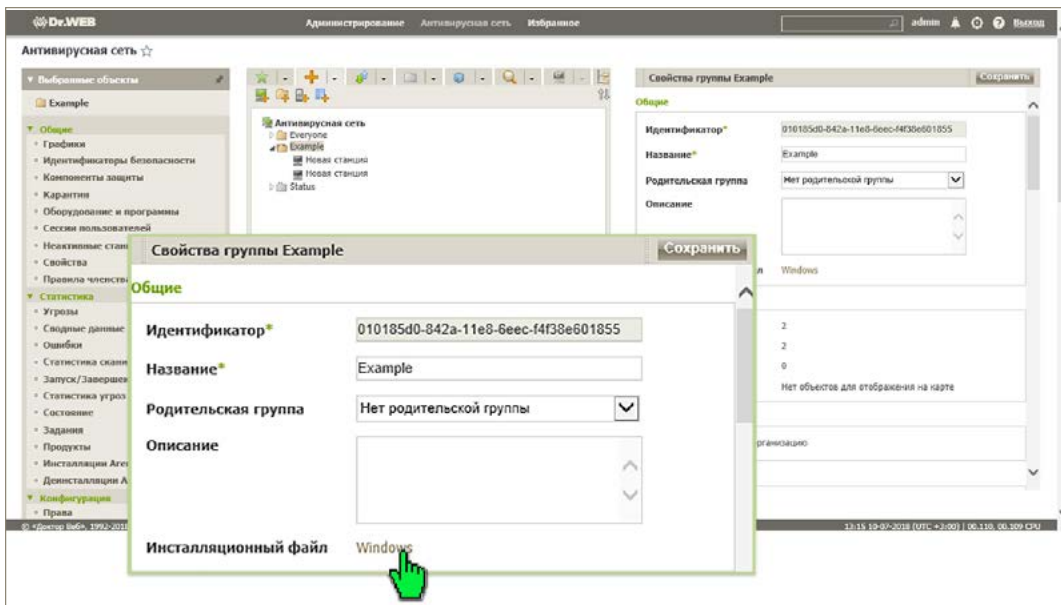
Dr.WEB
Администрирование Антивирусная сеть Избранное
admin Выход

Антивирусная сеть ☆

Выбранные объекты
Example

Общие
Графики
Идентификаторы безопасности
Компоненты защиты
Карантин
Оборудование и программы
Сессии пользователей
Неактивные стан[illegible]
Свойства
Правила членств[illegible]
Статистика
Угрозы
Сводные данные
Ошибки
Статистика скан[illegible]
Запуск/Заверше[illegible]
Статистика угроз
Состояние
Задания
Продукты
Инсталляции Аге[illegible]
Деинсталляции А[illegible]
Конфигурация
Права

© «Доктор Веб», 1992-2018

Антивирусная сеть
Everyone
Example
Новая станция
Новая станция
Status

Свойства группы Example
Сохранить
Общие
Идентификатор*
010185d0-842a-11e8-6eec-f4f38e601855
Название*
Example
Родительская группа
Нет родительской группы
Описание
Windows
2
2
0
Нет объектов для отображения на карте
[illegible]рганизацию

13:15 10-07-2018 (UTC +3:00) | 00.110, 00.309 CPU

Свойства группы Example
Сохранить
Общие
Идентификатор*
010185d0-842a-11e8-6eec-f4f38e601855
Название*
Example
Родительская группа
Нет родительской группы
Описание
Инсталляционный файл
Windows